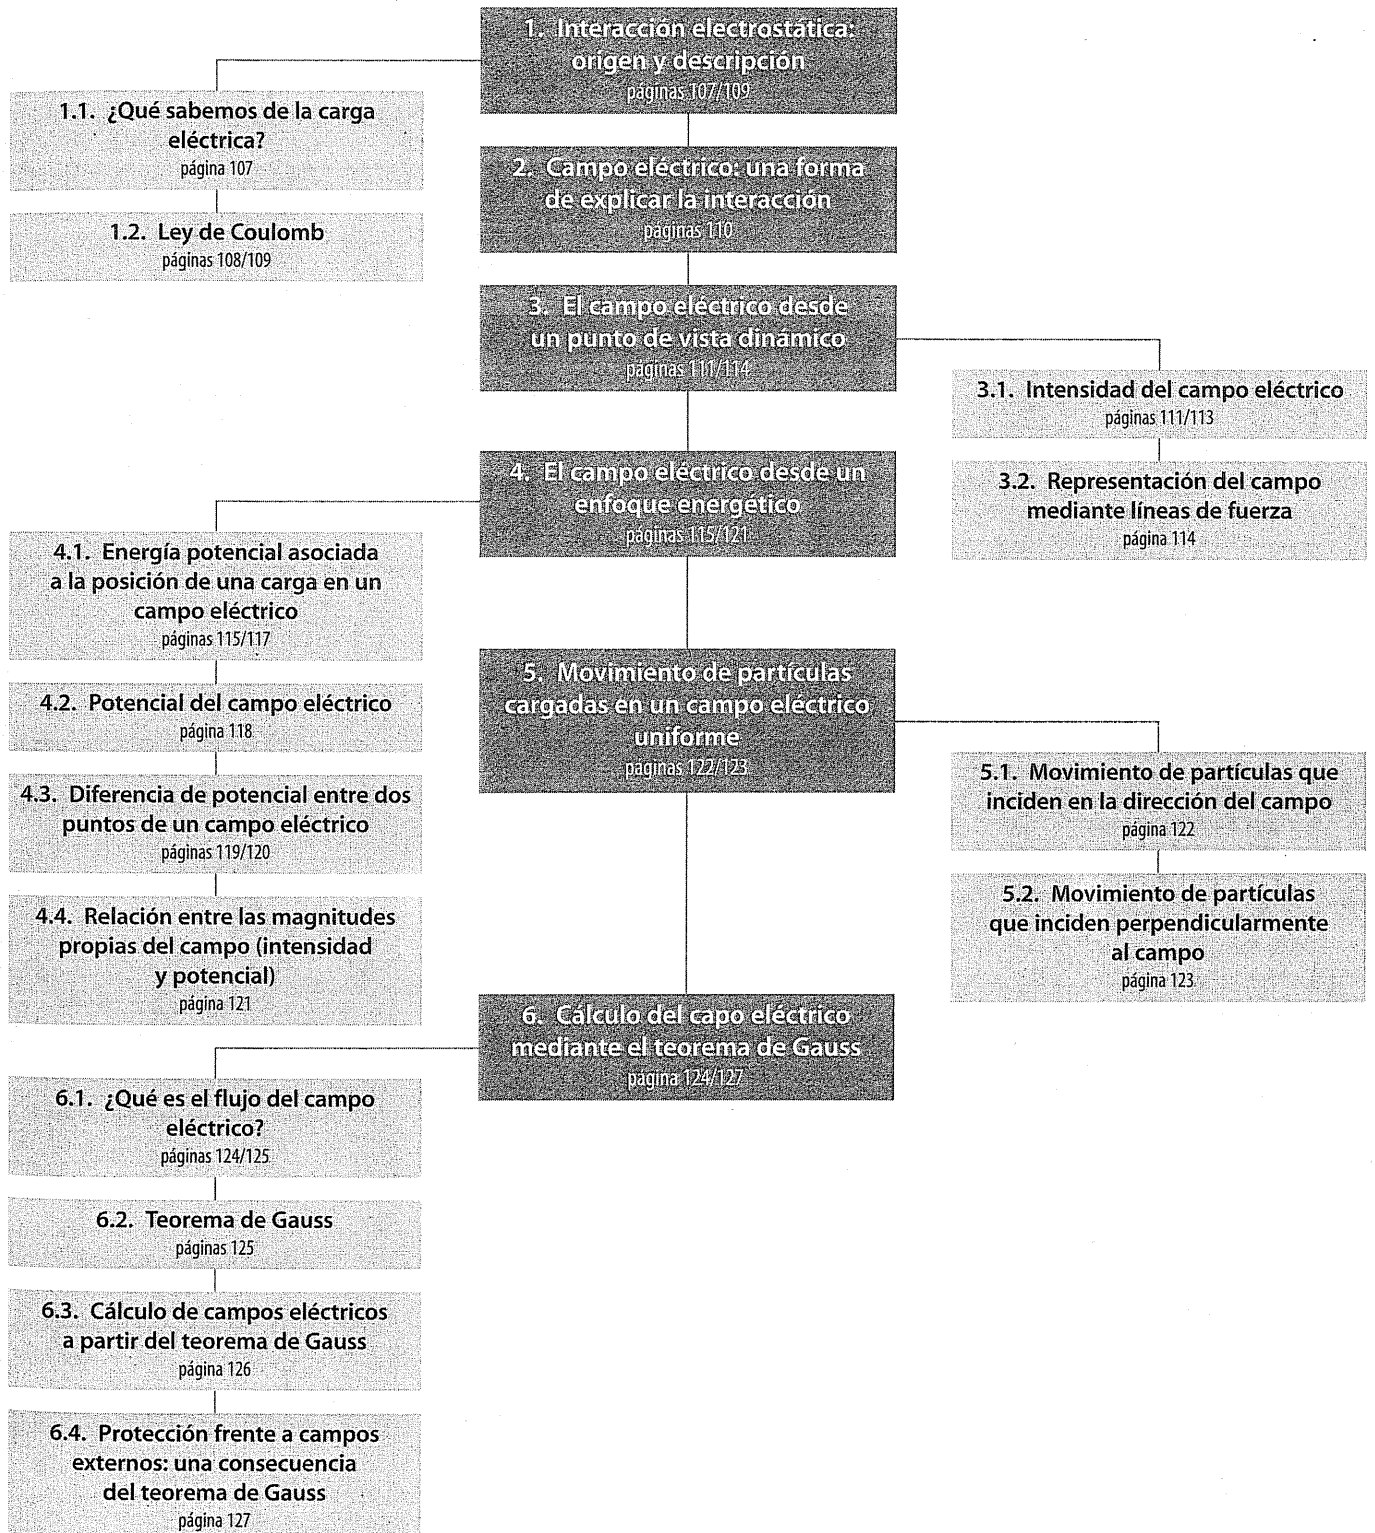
1. Interacción electrostática: origen y descripción
páginas 107/109

1.1. ¿Qué sabemos de la carga eléctrica?
página 107

1.2. Ley de Coulomb
páginas 108/109

2. Campo eléctrico: una forma de explicar la interacción
páginas 110

3. El campo eléctrico desde un punto de vista dinámico
páginas 111/114

3.1. Intensidad del campo eléctrico
páginas 111/113

3.2. Representación del campo mediante líneas de fuerza
página 114

4. El campo eléctrico desde un enfoque energético
páginas 115/121

4.1. Energía potencial asociada a la posición de una carga en un campo eléctrico
páginas 115/117

4.2. Potencial del campo eléctrico
página 118

4.3. Diferencia de potencial entre dos puntos de un campo eléctrico
páginas 119/120

4.4. Relación entre las magnitudes propias del campo (intensidad y potencial)
página 121

5. Movimiento de partículas cargadas en un campo eléctrico uniforme
páginas 122/123

5.1. Movimiento de partículas que inciden en la dirección del campo
página 122

5.2. Movimiento de partículas que inciden perpendicularmente al campo
página 123

6. Cálculo del capo eléctrico mediante el teorema de Gauss
página 124/127

6.1. ¿Qué es el flujo del campo eléctrico?
páginas 124/125

6.2. Teorema de Gauss
páginas 125

6.3. Cálculo de campos eléctricos a partir del teorema de Gauss
página 126

6.4. Protección frente a campos externos: una consecuencia del teorema de Gauss
página 127